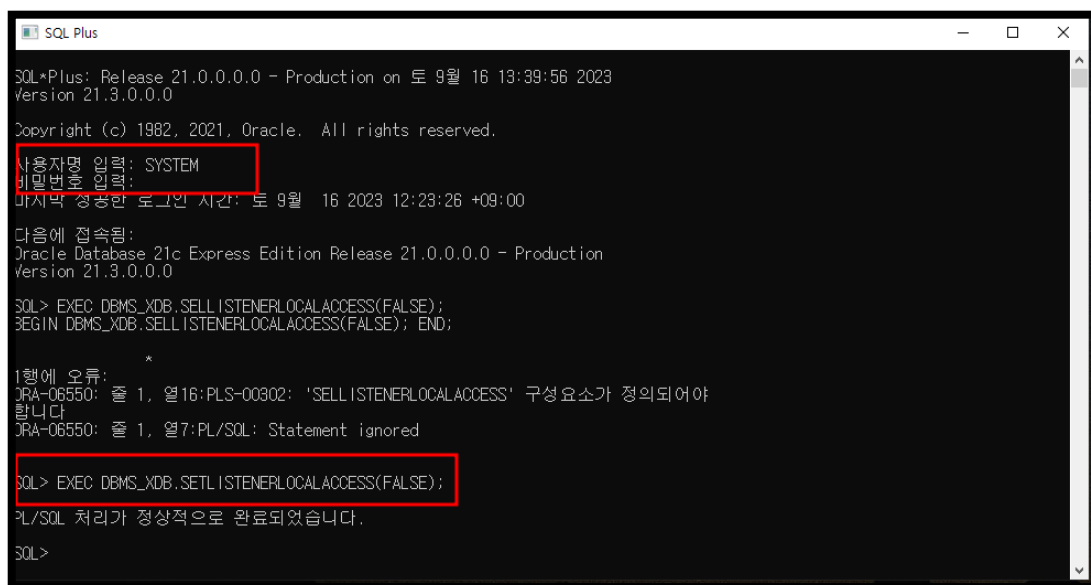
SQL Plus

SQL*Plus: Release 21.0.0.0.0 - Production on 토 9월 16 13:39:56 2023
Version 21.3.0.0.0

Copyright (c) 1982, 2021, Oracle.  All rights reserved.

사용자명 입력: SYSTEM
비밀번호 입력:
마지막 성공한 로그인 시간: 토 9월  16 2023 12:23:26 +09:00

다음에 접속됨:
Oracle Database 21c Express Edition Release 21.0.0.0.0 - Production
Version 21.3.0.0.0

SQL> EXEC DBMS_XDB.SELLISTENERLOCALACCESS(FALSE);
BEGIN DBMS_XDB.SELLISTENERLOCALACCESS(FALSE); END;

*
1행에 오류:
ORA-06550: 줄 1, 열16:PLS-00302: 'SELLISTENERLOCALACCESS' 구성요소가 정의되어야 합니다
ORA-06550: 줄 1, 열7:PL/SQL: Statement ignored

SQL> EXEC DBMS_XDB.SETLISTENERLOCALACCESS(FALSE);

PL/SQL 처리가 정상적으로 완료되었습니다.

SQL>